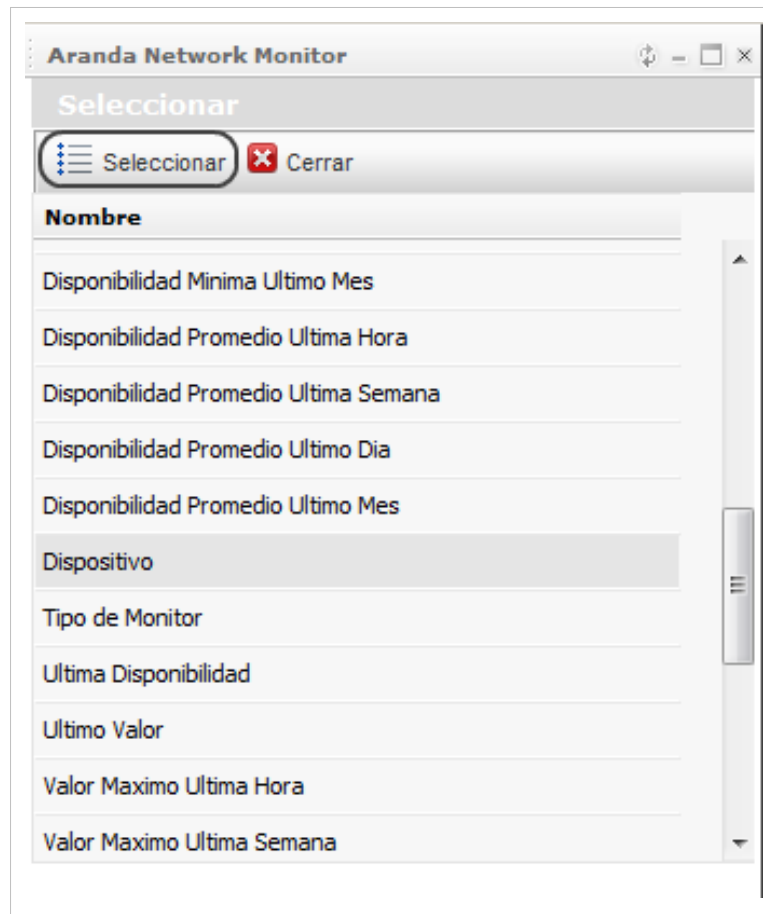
Aranda Network Monitor

Seleccionar

Seleccionar Cerrar

Nombre

Disponibilidad Minima Ultimo Mes

Disponibilidad Promedio Ultima Hora

Disponibilidad Promedio Ultima Semana

Disponibilidad Promedio Ultimo Dia

Disponibilidad Promedio Ultimo Mes

Dispositivo

Tipo de Monitor

Ultima Disponibilidad

Ultimo Valor

Valor Maximo Ultima Hora

Valor Maximo Ultima Semana